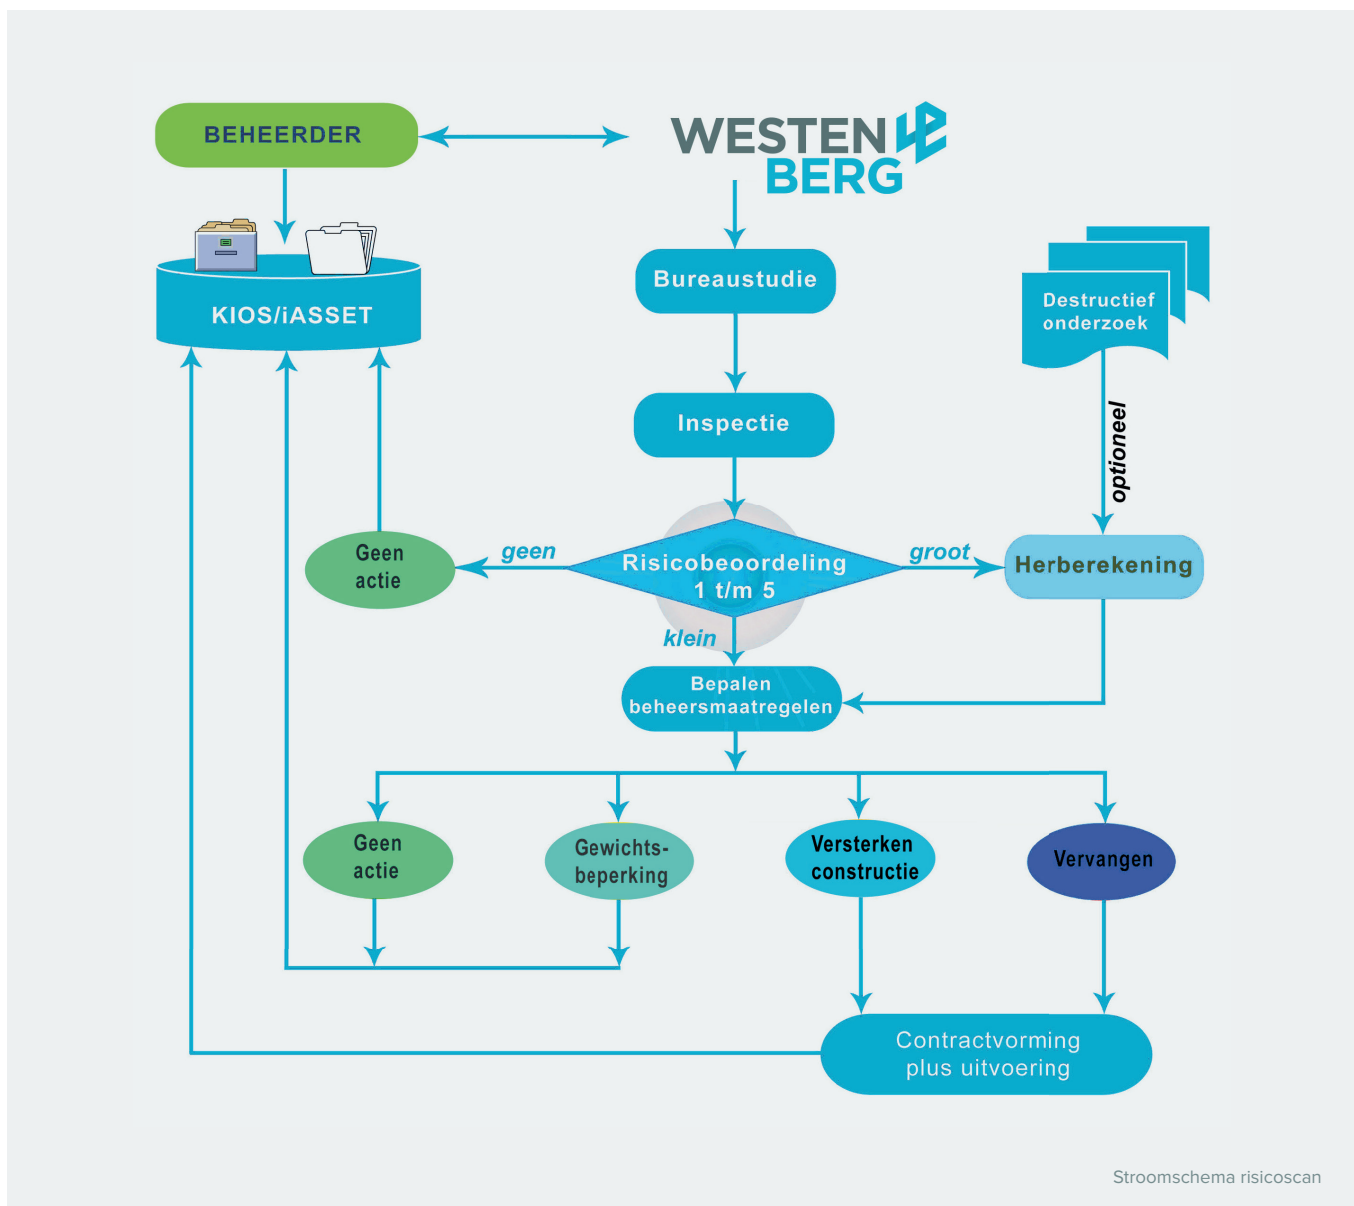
BEHEERDER

WESTEN BERG

KIOS/iASSET

Bureaustudie

Destructief onderzoek

Inspectie

optioneel

Geen actie

geen

Risicobeoordeling 1 t/m 5

groot

Herberekening

klein

Bepalen beheersmaatregelen

Geen actie

Gewichts-beperking

Versterken constructie

Vervangen

Contractvorming plus uitvoering

Stroomschema risicoscan